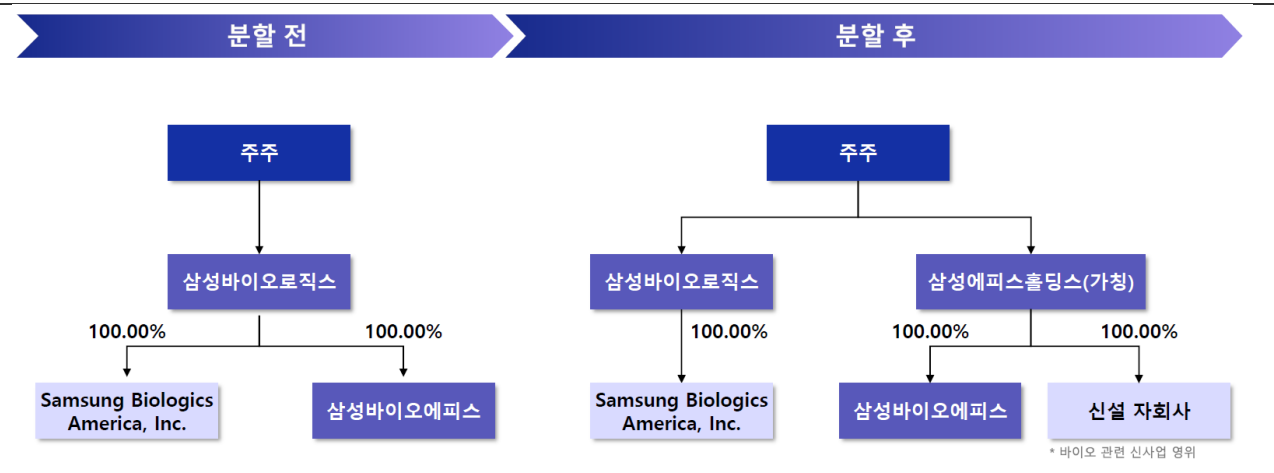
분할 전

주주

삼성바이오로직스

100.00%

100.00%

Samsung Biologics America, Inc.

삼성바이오에피스

분할 후

주주

삼성바이오로직스

100.00%

Samsung Biologics America, Inc.

삼성에피스홀딩스(가칭)

100.00%

100.00%

삼성바이오에피스

신설 자회사

* 바이오 관련 신사업 영위